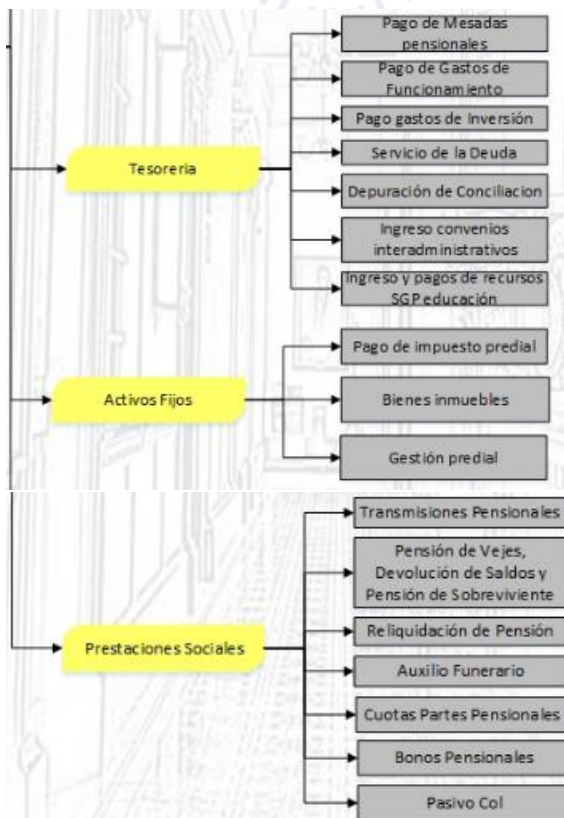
Tesoreria

Pago de Mesadas pensionales

Pago de Gastos de Funcionamiento

Pago gastos de Inversión

Servicio de la Deuda

Depuración de Conciliacion

Ingreso convenios interadministrativos

Ingreso y pagos de recursos SGP educación

Activos Fijos

Pago de impuesto predial

Bienes inmuebles

Gestión predial

Prestaciones Sociales

Transmisiones Pensionales

Pensión de Vejes, Devolución de Saldos y Pensión de Sobreviviente

Reliquidación de Pensión

Auxilio Funerario

Cuotas Partes Pensionales

Bonos Pensionales

Pasivo Col